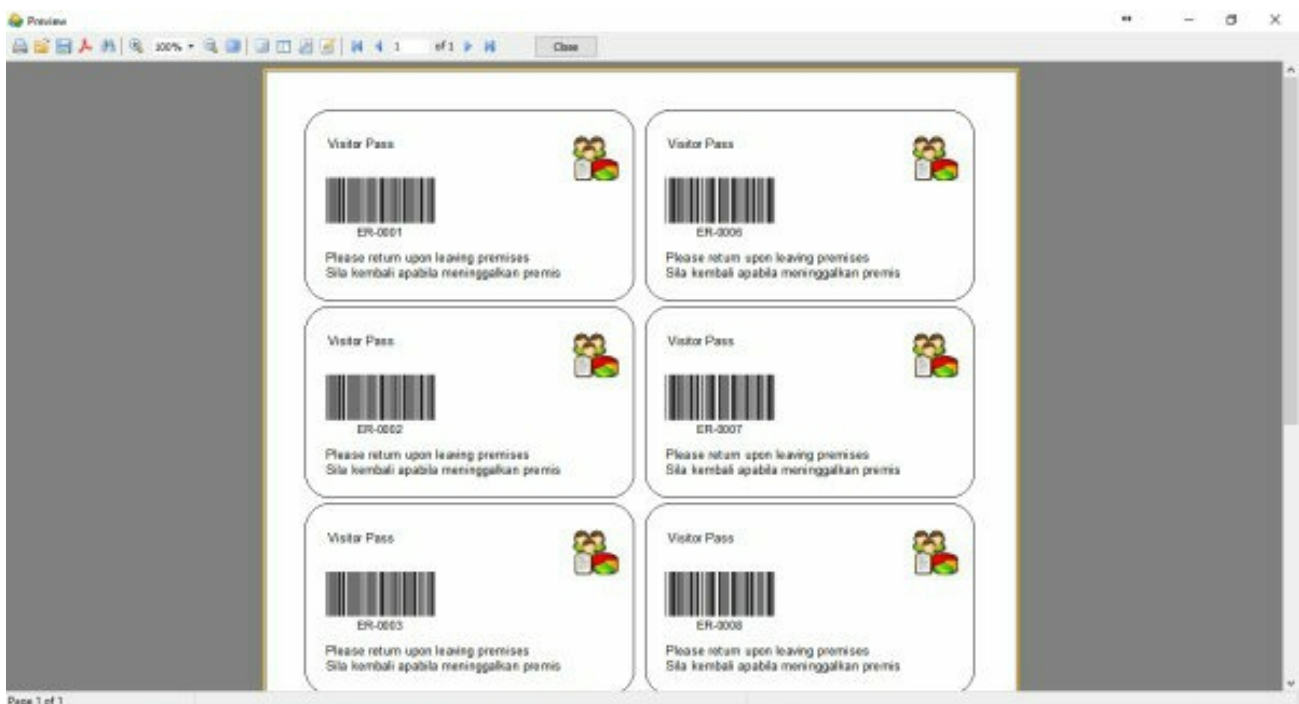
Preview

100% 1 of 1 Close

Visitor Pass

ER-0001

Please return upon leaving premises
Sila kembali apabila meninggalkan premis

Visitor Pass

ER-0006

Please return upon leaving premises
Sila kembali apabila meninggalkan premis

Visitor Pass

ER-0002

Please return upon leaving premises
Sila kembali apabila meninggalkan premis

Visitor Pass

ER-0007

Please return upon leaving premises
Sila kembali apabila meninggalkan premis

Visitor Pass

ER-0003

Please return upon leaving premises
Sila kembali apabila meninggalkan premis

Visitor Pass

ER-0008

Please return upon leaving premises
Sila kembali apabila meninggalkan premis

Page 1 of 1